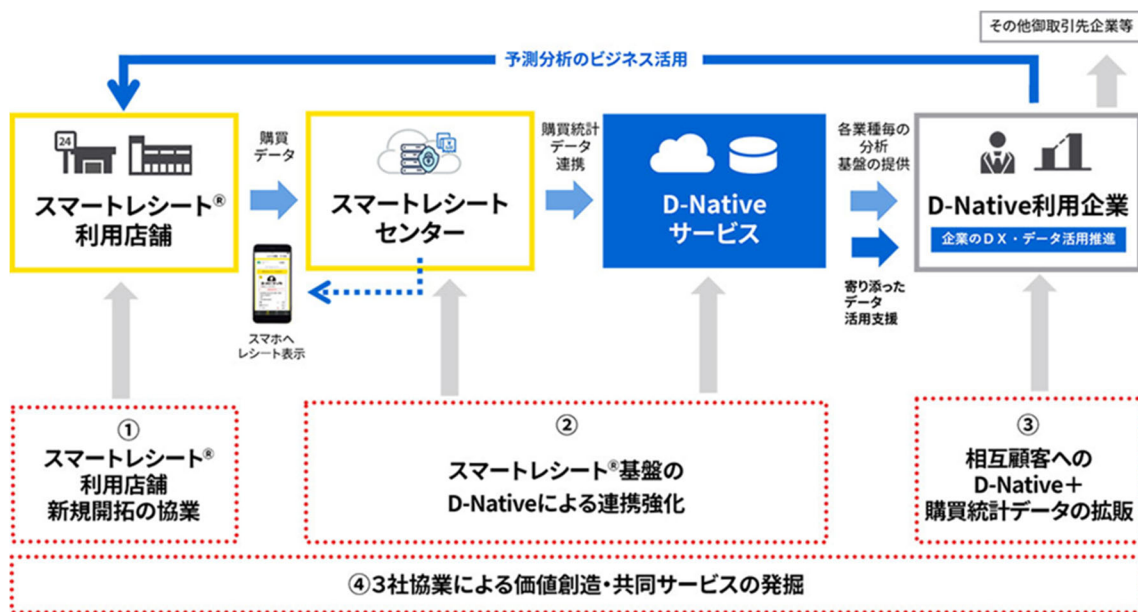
その他御取引先企業等

予測分析のビジネス活用

24

スマートレシート®
利用店舗

購買
データ

スマートレシート
センター

スマホへ
レシート表示

購買統計
データ
連携

D-Native
サービス

各業種毎の
分析
基盤の提供

寄り添った
データ
活用支援

D-Native利用企業
企業のＤＸ・データ活用推進

①
スマートレシート®
利用店舗
新規開拓の協業

②
スマートレシート®基盤の
D-Nativeによる連携強化

③
相互顧客への
D-Native＋
購買統計データの拡販

④3社協業による価値創造・共同サービスの発掘